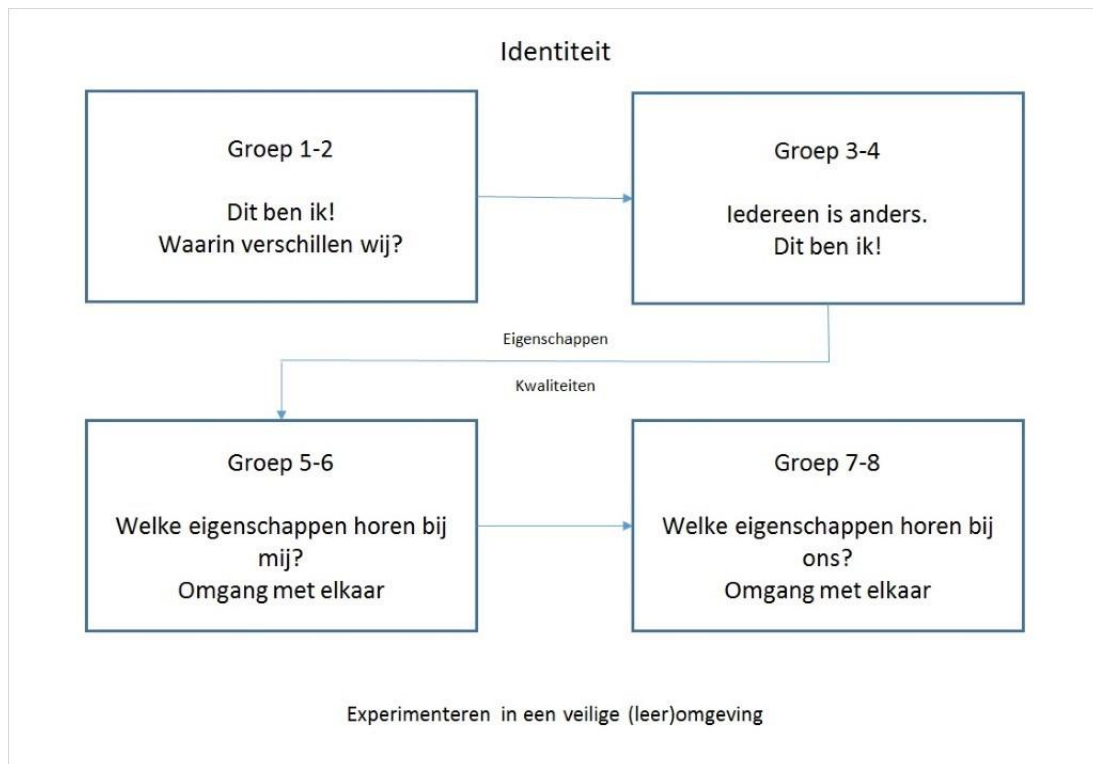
Identiteit

Groep 1-2

Dit ben ik!
Waarin verschillen wij?

Groep 3-4

Iedereen is anders.
Dit ben ik!

Eigenschappen

Kwaliteiten

Groep 5-6

Welke eigenschappen horen bij mij?
Omgang met elkaar

Groep 7-8

Welke eigenschappen horen bij ons?
Omgang met elkaar

Experimenteren in een veilige (leer)omgeving